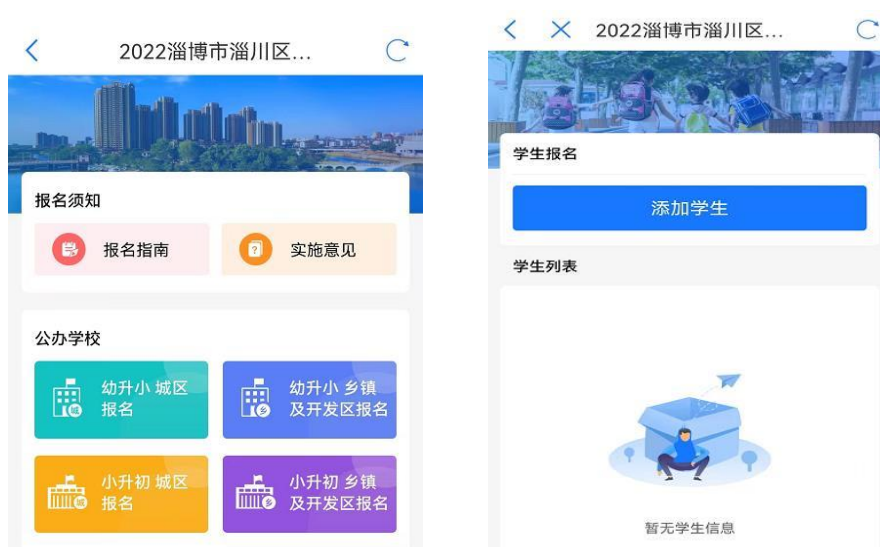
2022淄博市淄川区...

报名须知

报名指南

实施意见

公办学校

幼升小 城区报名

幼升小 乡镇及开发区报名

小升初 城区报名

小升初 乡镇及开发区报名

2022淄博市淄川区...

学生报名

添加学生

学生列表

暂无学生信息